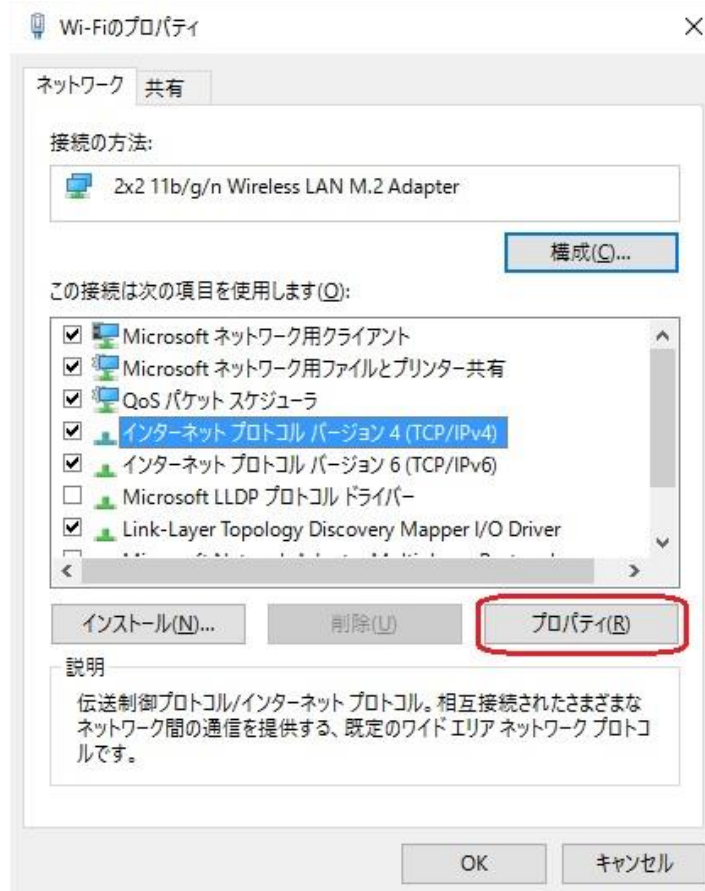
Wi-Fiのプロパティ

×

ネットワーク 共有

接続の方法:

2x2 11b/g/n Wireless LAN M.2 Adapter

構成(C)...

この接続は次の項目を使用します(O):

☑ Microsoft ネットワーク用クライアント
☑ Microsoft ネットワーク用ファイルとプリンター共有
☑ QoS パケット スケジューラ
☑ インターネット プロトコル バージョン 4 (TCP/IPv4)
☑ インターネット プロトコル バージョン 6 (TCP/IPv6)
☐ Microsoft LLDP プロトコル ドライバー
☑ Link-Layer Topology Discovery Mapper I/O Driver
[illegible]

インストール(N)... 削除(U) プロパティ(R)

説明

伝送制御プロトコル/インターネット プロトコル。相互接続されたさまざまなネットワーク間の通信を提供する、既定のワイド エリア ネットワーク プロトコルです。

OK キャンセル